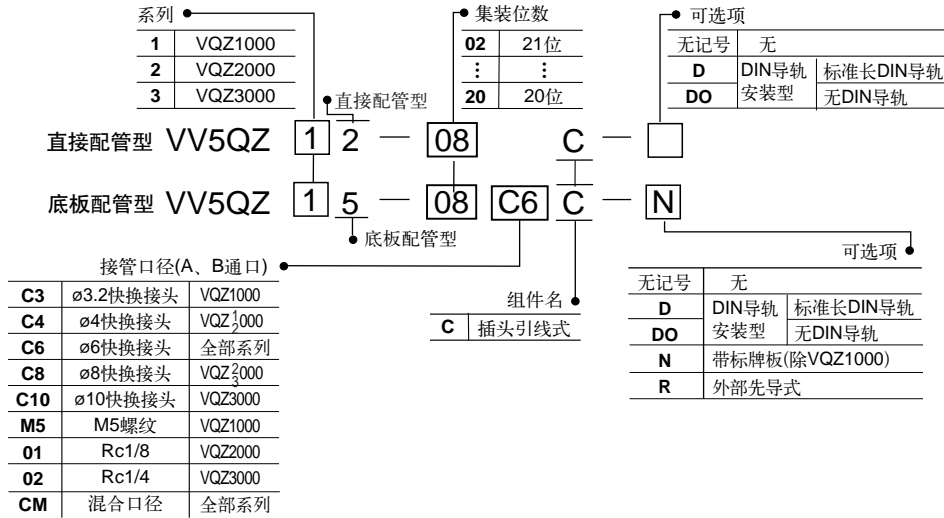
系列

| 1 | VQZ1000 |
|---|---|
| 2 | VQZ2000 |
| 3 | VQZ3000 |

直接配管型

集装位数

| 02 | 21位 |
|---|---|
| ⋮ | ⋮ |
| 20 | 20位 |

可选项

| 无记号 | 无 | |
|---|---|---|
| D | DIN导轨安装型 | 标准长DIN导轨 |
| DO | | 无DIN导轨 |

直接配管型 VV5QZ 1 2 — 08 C — □

底板配管型 VV5QZ 1 5 — 08 C6 C — N

底板配管型

接管口径(A、B通口)

| C3 | ø3.2快换接头 | VQZ1000 |
|---|---|---|
| C4 | ø4快换接头 | VQZ$\frac{1}{2}$000 |
| C6 | ø6快换接头 | 全部系列 |
| C8 | ø8快换接头 | VQZ$\frac{2}{3}$000 |
| C10 | ø10快换接头 | VQZ3000 |
| M5 | M5螺纹 | VQZ1000 |
| 01 | Rc1/8 | VQZ2000 |
| 02 | Rc1/4 | VQZ3000 |
| CM | 混合口径 | 全部系列 |

组件名

| C | 插头引线式 |
|---|---|

可选项

| 无记号 | 无 | |
|---|---|---|
| D | DIN导轨安装型 | 标准长DIN导轨 |
| DO | | 无DIN导轨 |
| N | 带标牌板(除VQZ1000) | |
| R | 外部先导式 | |